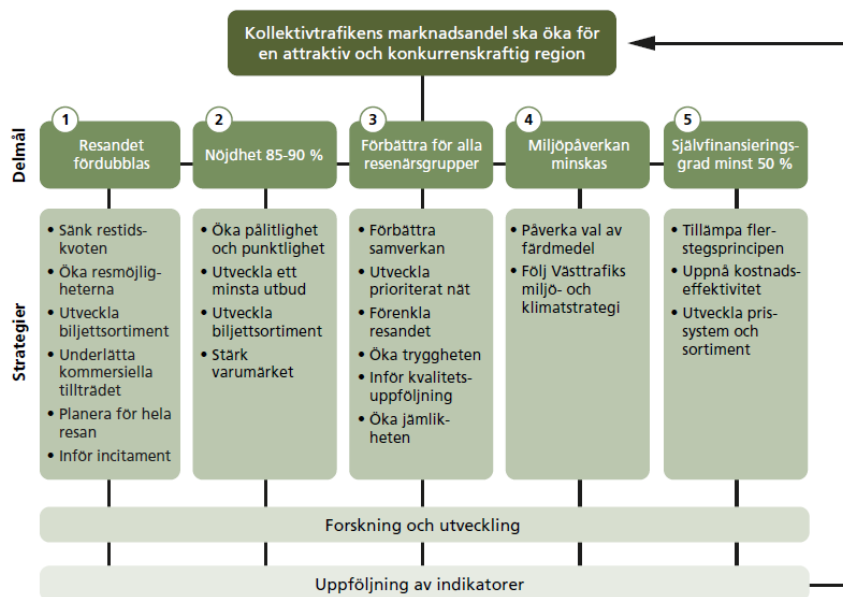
Kollektivtrafikens marknadsandel ska öka för en attraktiv och konkurrenskraftig region

Delmål

1 Resandet fördubblas

2 Nöjdhet 85-90 %

3 Förbättra för alla resenärsgrupper

4 Miljöpåverkan minskas

5 Självfinansieringsgrad minst 50 %

Strategier

• Sänk restidskvoten
• Öka resmöjligheterna
• Utveckla biljettsortiment
• Underlätta kommersiella tillträdet
• Planera för hela resan
• Inför incitament

• Öka pålitlighet och punktlighet
• Utveckla ett minsta utbud
• Utveckla biljettsortiment
• Stärk varumärket

• Förbättra samverkan
• Utveckla prioriterat nät
• Förenkla resandet
• Öka tryggheten
• Inför kvalitetsuppföljning
• Öka jämlikheten

• Påverka val av färdmedel
• Följ Västtrafiks miljö- och klimatstrategi

• Tillämpa flerstegsprincipen
• Uppnå kostnadseffektivitet
• Utveckla prissystem och sortiment

Forskning och utveckling

Uppföljning av indikatorer